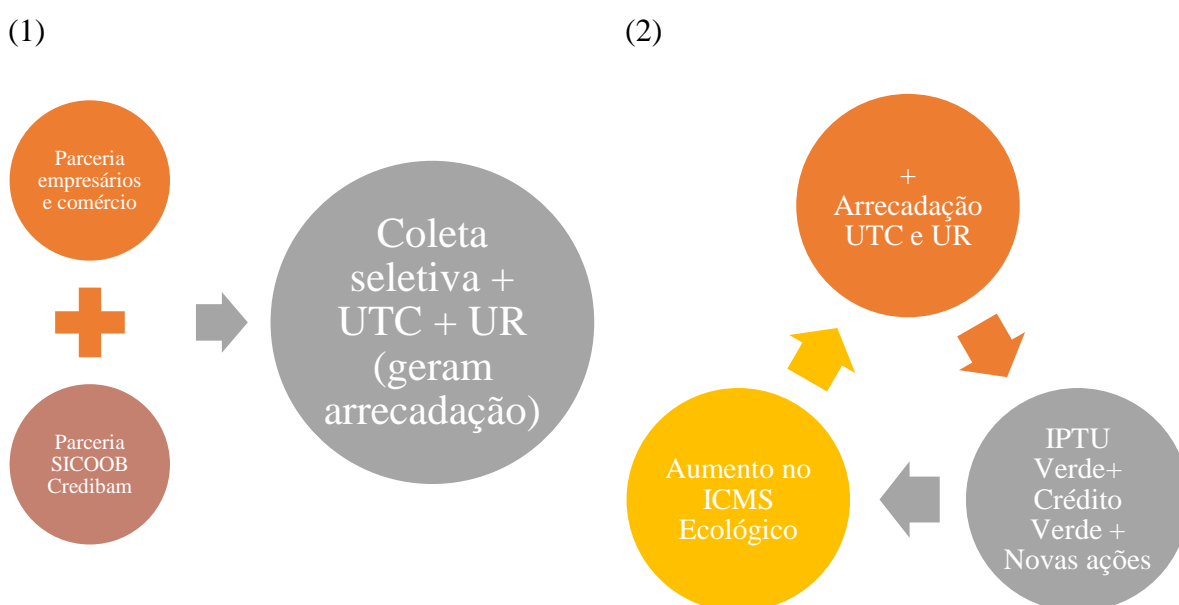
(1)

Parceria empresários e comércio

Parceria SICOOB Credibam

Coleta seletiva + UTC + UR (geram arrecadação)

(2)

+ Arrecadação UTC e UR

IPTU Verde+ Crédito Verde + Novas ações

Aumento no ICMS Ecológico